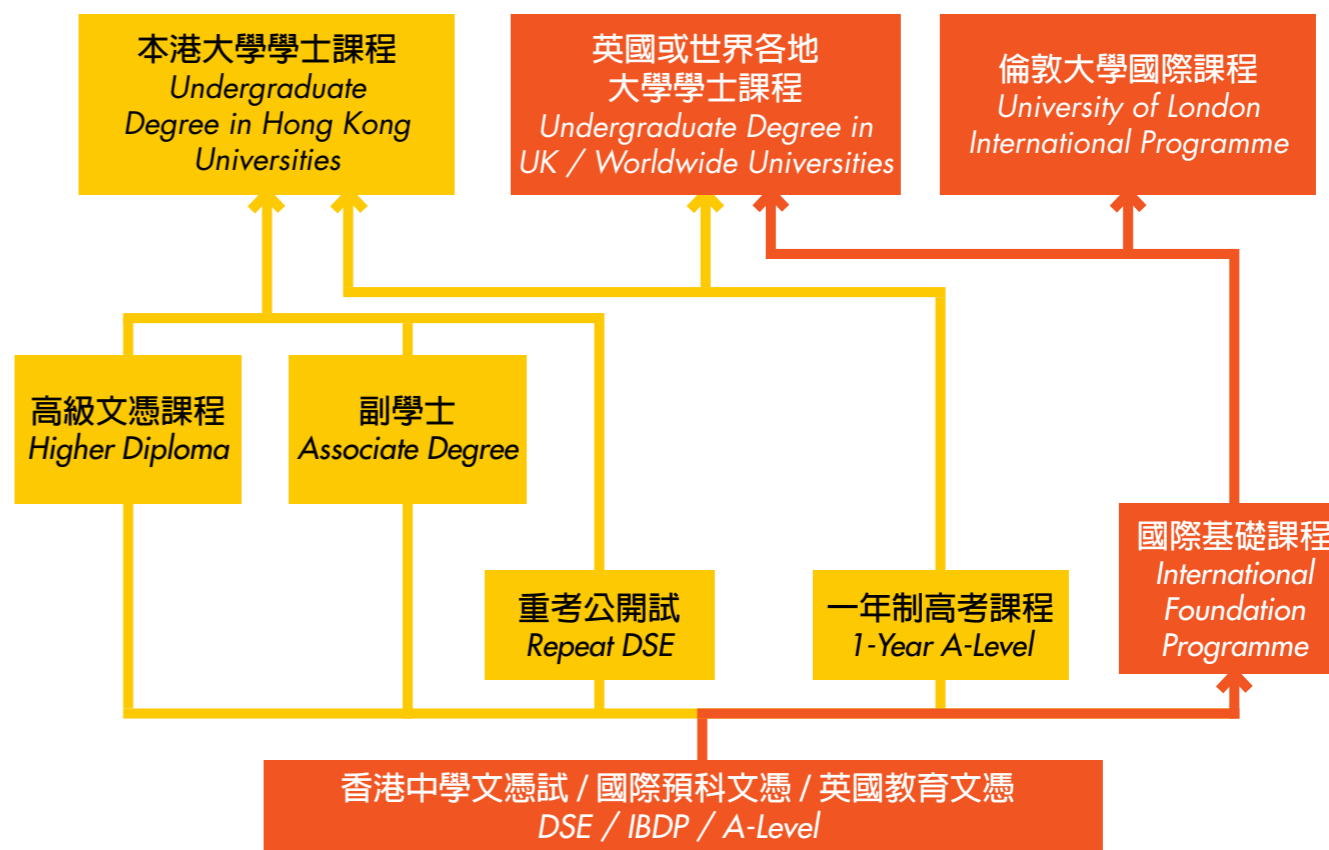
本港大學學士課程
Undergraduate Degree in Hong Kong Universities

英國或世界各地大學學士課程
Undergraduate Degree in UK / Worldwide Universities

倫敦大學國際課程
University of London International Programme

高級文憑課程
Higher Diploma

副學士
Associate Degree

重考公開試
Repeat DSE

一年制高考課程
1-Year A-Level

國際基礎課程
International Foundation Programme

香港中學文憑試 / 國際預科文憑 / 英國教育文憑
DSE / IBDP / A-Level